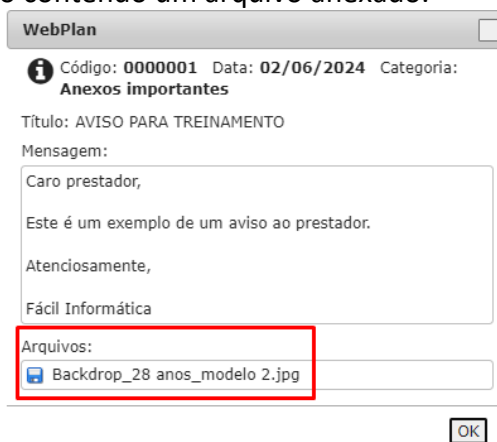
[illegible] contendo um arquivo anexado.

WebPlan

Código: 0000001 Data: 02/06/2024 Categoria: Anexos importantes

Título: AVISO PARA TREINAMENTO

Mensagem:

Caro prestador,

Este é um exemplo de um aviso ao prestador.

Atenciosamente,

Fácil Informática

Arquivos:

Backdrop_28 anos_modelo 2.jpg

OK